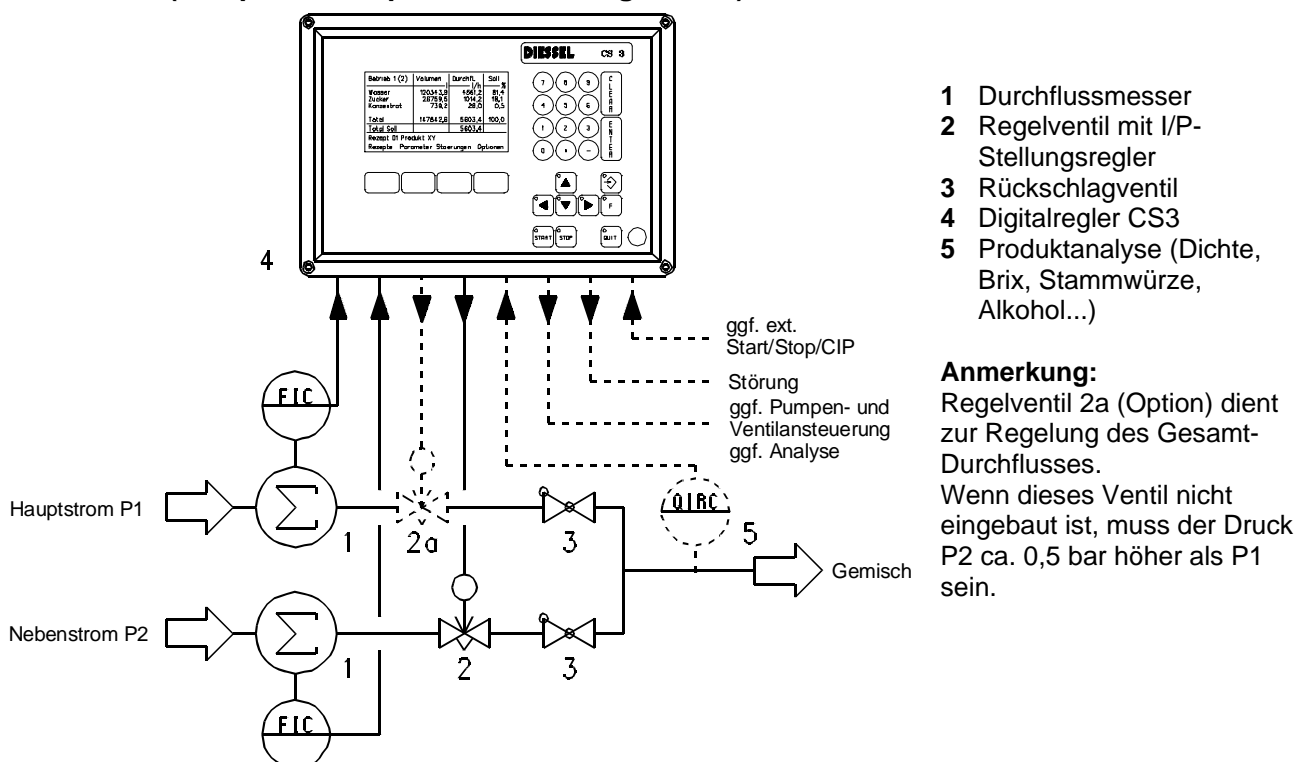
DIESSEL CS 3

| Betrieb 1 (2) | Volumen | Durchfl. l/h | Soll % |
|---|---|---|---|
| Wasser | 120343,8 | 4561,2 | 81,4 |
| Zucker | 28759,5 | 1014,2 | 18,1 |
| Konzentrat | 739,2 | 28,0 | 0,5 |
| Total | 147842,8 | 5603,4 | 100,0 |
| Total Soll | | 5603,4 | |

Rezept 01 Produkt XY
Rezepte Parameter Stoerungen Optionen

7 8 9 CLEAR
4 5 6 ENTER
1 2 3
0 . -
F
START STOP QUIT

4

ggf. ext. Start/Stop/CIP
Störung
ggf. Pumpen- und Ventilansteuerung
ggf. Analyse

FIC
Hauptstrom P1
1
2a
3
QIRC
5
Gemisch
2
3
Nebenstrom P2
1
FIC

**1** Durchflussmesser
**2** Regelventil mit I/P-Stellungsregler
**3** Rückschlagventil
**4** Digitalregler CS3
**5** Produktanalyse (Dichte, Brix, Stammwürze, Alkohol...)

**Anmerkung:**
Regelventil 2a (Option) dient zur Regelung des Gesamt-Durchflusses.
Wenn dieses Ventil nicht eingebaut ist, muss der Druck P2 ca. 0,5 bar höher als P1 sein.